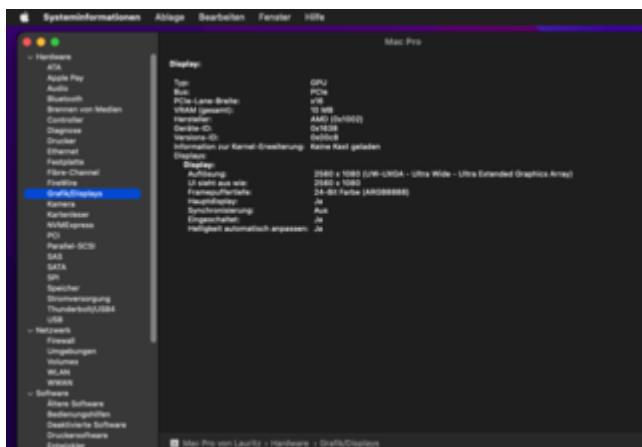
Systeminformationen Ablage Bearbeiten Fenster Hilfe

Mac Pro

Hardware
ATA
Apple Pay
Audio
Bluetooth
Brennen von Medien
Controller
Diagnose
Drucker
Ethernet
Festplatte
Fibre-Channel
FireWire
Grafik/Displays
Kamera
Kartenleser
NVMExpress
PCI
Parallel-SCSI
SAS
SATA
SPI
Speicher
Stromversorgung
Thunderbolt/USB4
USB
Netzwerk
Firewall
Umgebungen
Volumes
WLAN
WWAN
Software
Ältere Software
Bedienungshilfen
Deaktivierte Software
Druckersoftware
Entwickler

Display:

Typ: GPU
Bus: PCIe
PCIe-Lane-Breite: x16
VRAM (gesamt): 10 MB
Hersteller: AMD (0x1002)
Geräte-ID: 0x1638
Versions-ID: 0x00c8
Information zur Kernel-Erweiterung: Keine Kext geladen
Displays:
Display:
Auflösung: 2560 x 1080 (UW-UXGA - Ultra Wide - Ultra Extended Graphics Array)
UI sieht aus wie: 2560 x 1080
Framebuffertiefe: 24-Bit Farbe (ARGB8888)
Hauptdisplay: Ja
Synchronisierung: Aus
Eingeschaltet: Ja
Helligkeit automatisch anpassen: Ja

Mac Pro von Lauritz › Hardware › Grafik/Displays